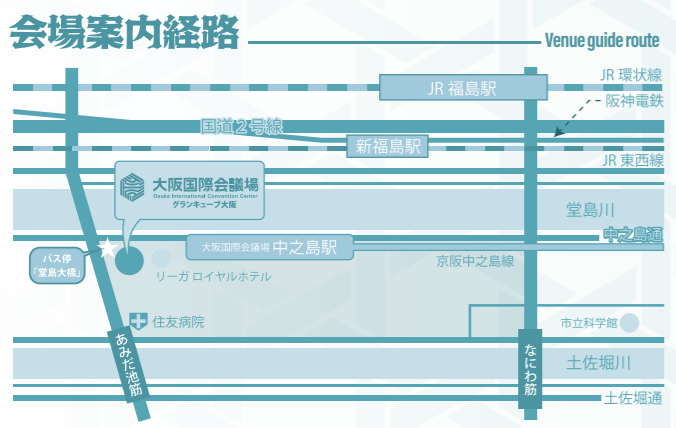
会場案内経路

Venue guide route

JR 福島駅

JR 環状線

阪神電鉄

国道２号線

新福島駅

JR 東西線

大阪国際会議場
Osaka International Convention Center
グランキューブ大阪

堂島川

中之島通

バス停
「堂島大橋」

大阪国際会議場 中之島駅

リーガ ロイヤルホテル

京阪中之島線

住友病院

市立科学館

あみだ池筋

なにわ筋

土佐堀川

土佐堀通